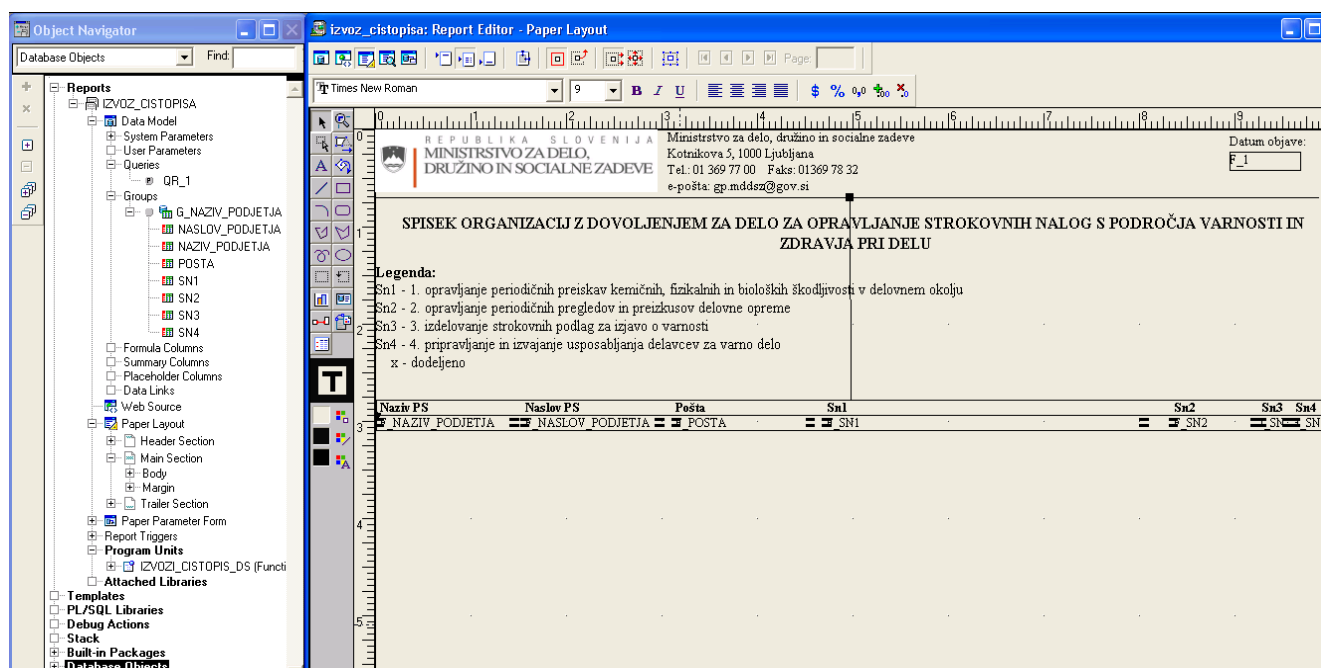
Object Navigator

Database Objects
Find:

Reports
IZVOZ_CISTOPISA
Data Model
System Parameters
User Parameters
Queries
QR_1
Groups
G_NAZIV_PODJETJA
NASLOV_PODJETJA
NAZIV_PODJETJA
POSTA
SN1
SN2
SN3
SN4
Formula Columns
Summary Columns
Placeholder Columns
Data Links
Web Source
Paper Layout
Header Section
Main Section
Body
Margin
Trailer Section
Paper Parameter Form
Report Triggers
Program Units
IZVOZI_CISTOPIS_DS (Functi
Attached Libraries
Templates
PL/SQL Libraries
Debug Actions
Stack
Built-in Packages
Database Objects

izvoz_cistopisa: Report Editor - Paper Layout

Page:

Times New Roman
9
B I U
$ % 0,0

REPUBLIKA SLOVENIJA
MINISTRSTVO ZA DELO, DRUŽINO IN SOCIALNE ZADEVE

Ministrstvo za delo, družino in socialne zadeve
Kotnikova 5, 1000 Ljubljana
Tel.: 01 369 77 00 Faks: 01369 78 32
e-pošta: gp.mddsz@gov.si

Datum objave:
F_1

SPISEK ORGANIZACIJ Z DOVOLJENJEM ZA DELO ZA OPRAVLJANJE STROKOVNIH NALOG S PODROČJA VARNOSTI IN ZDRAVJA PRI DELU

Legenda:
Sn1 - 1. opravljanje periodičnih preiskav kemičnih, fizikalnih in bioloških škodljivosti v delovnem okolju
Sn2 - 2. opravljanje periodičnih pregledov in preizkusov delovne opreme
Sn3 - 3. izdelovanje strokovnih podlag za izjavo o varnosti
Sn4 - 4. pripravljanje in izvajanje usposabljanja delavcev za varno delo
x - dodeljeno

| Naziv PS | Naslov PS | Pošta | Sn1 | Sn2 | Sn3 | Sn4 |
|---|---|---|---|---|---|---|
| F_NAZIV_PODJETJA | F_NASLOV_PODJETJA | F_POSTA | F_SN1 | F_SN2 | F_SN | F_SN |